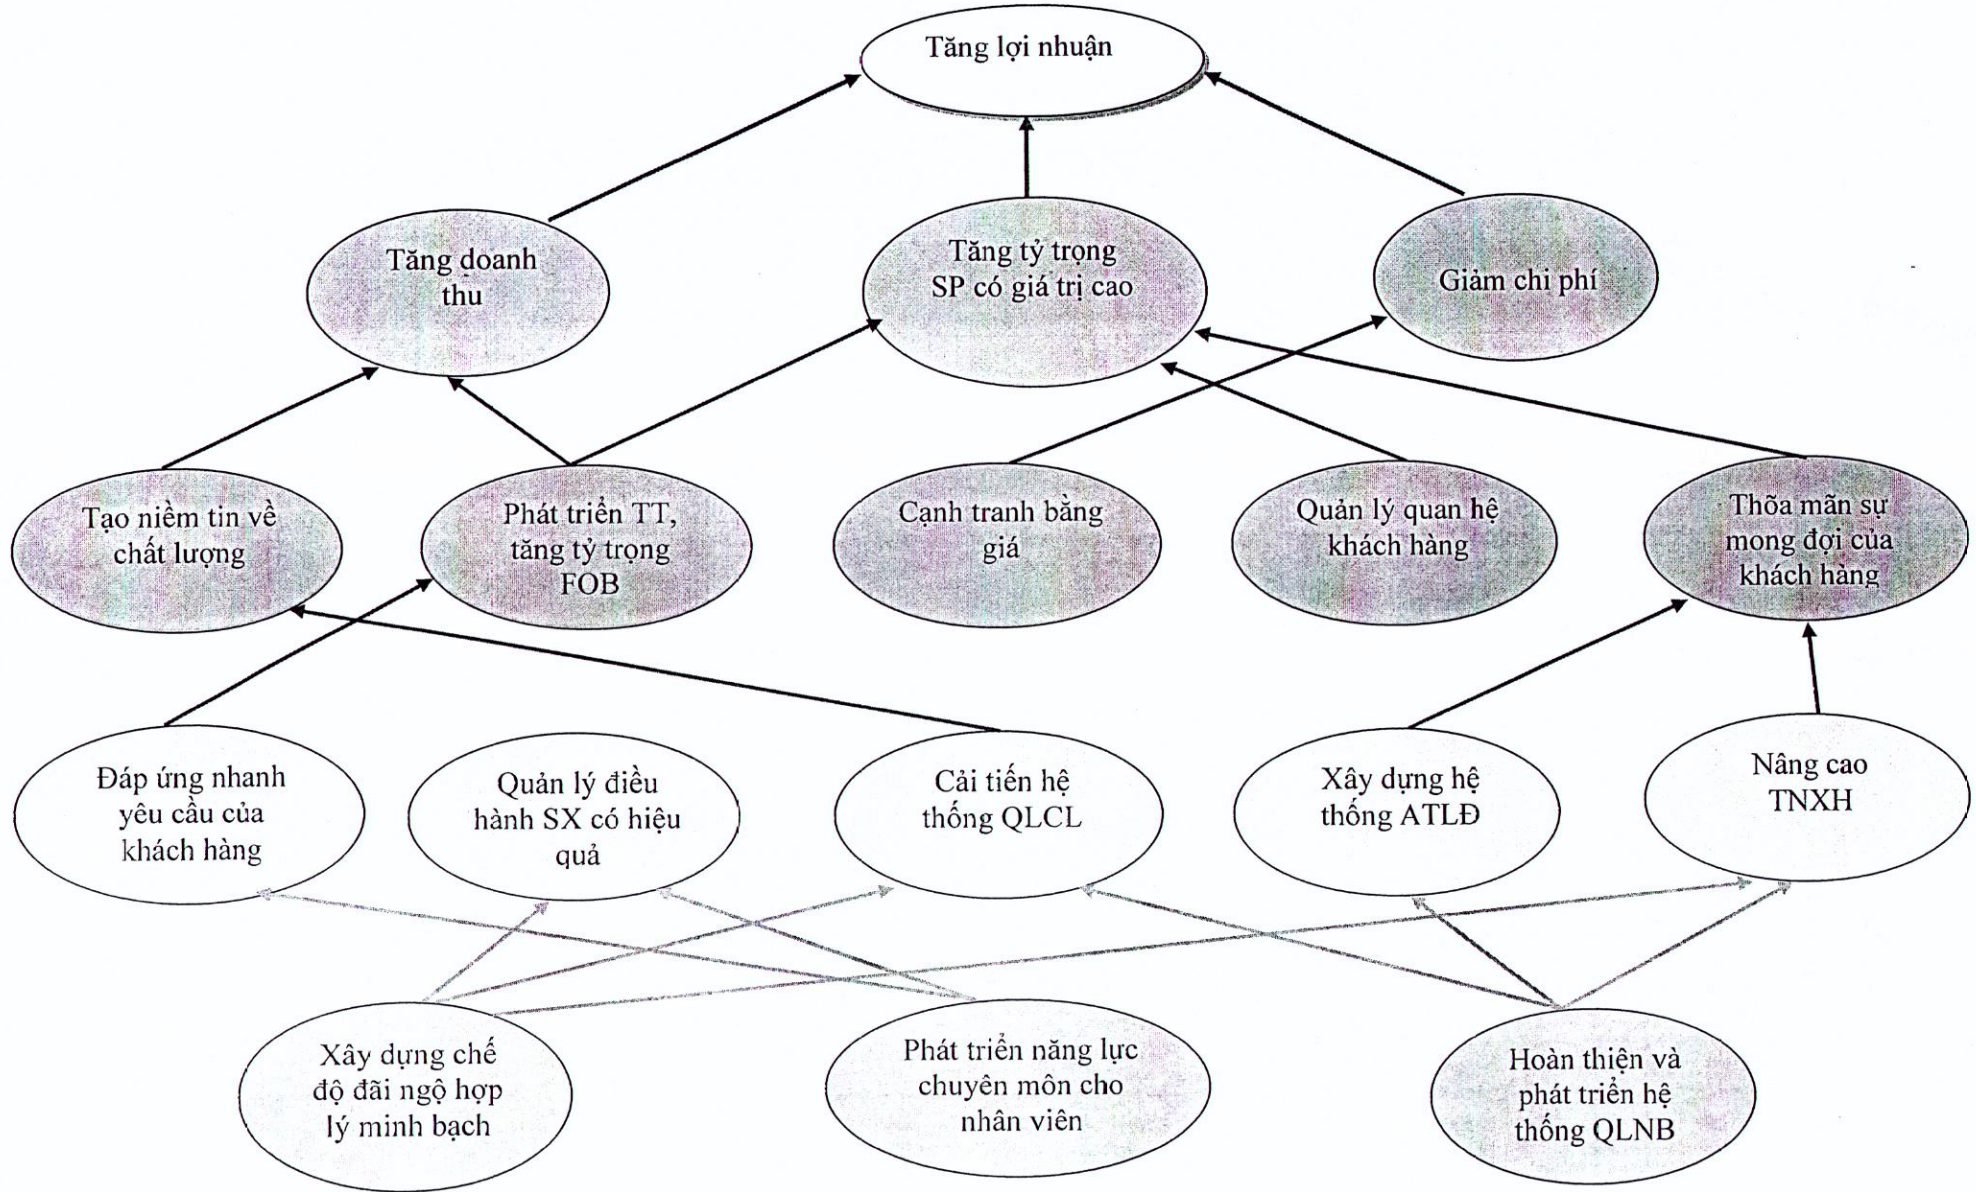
Tăng lợi nhuận

Tăng doanh thu

Tăng tỷ trọng SP có giá trị cao

Giảm chi phí

Tạo niềm tin về chất lượng

Phát triển TT, tăng tỷ trọng FOB

Cạnh tranh bằng giá

Quản lý quan hệ khách hàng

Thõa mãn sự mong đợi của khách hàng

Đáp ứng nhanh yêu cầu của khách hàng

Quản lý điều hành SX có hiệu quả

Cải tiến hệ thống QLCL

Xây dựng hệ thống ATLĐ

Nâng cao TNXH

Xây dựng chế độ đãi ngộ hợp lý minh bạch

Phát triển năng lực chuyên môn cho nhân viên

Hoàn thiện và phát triển hệ thống QLNB